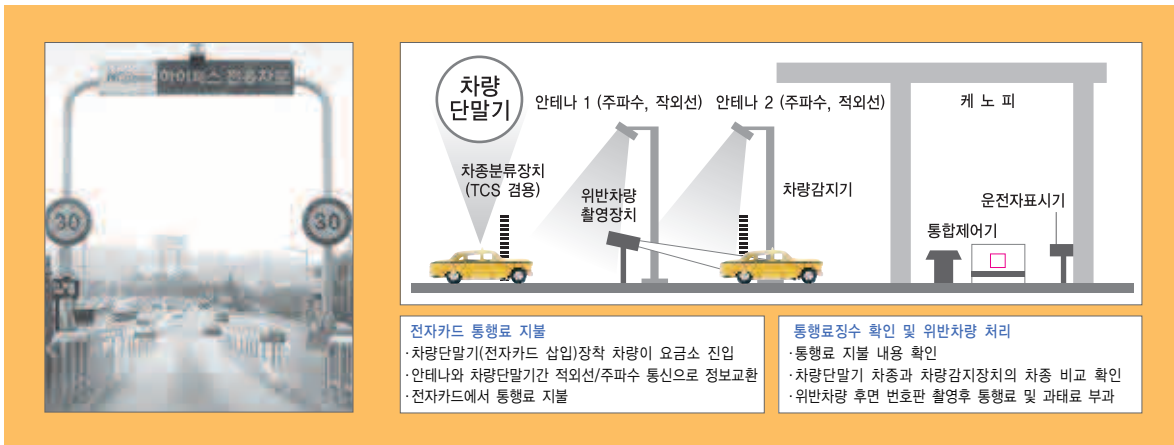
하이패스 전용차로

30

30

차량
단말기

안테나 1 (주파수, 작외선)

안테나 2 (주파수, 적외선)

케 노 피

차종분류장치
(TCS 겸용)

위반차량
촬영장치

차량감지기

운전자표시기

통합제어기

전자카드 통행료 지불
·차량단말기(전자카드 삽입)장착 차량이 요금소 진입
·안테나와 차량단말기간 적외선/주파수 통신으로 정보교환
·전자카드에서 통행료 지불

통행료징수 확인 및 위반차량 처리
·통행료 지불 내용 확인
·차량단말기 차종과 차량감지장치의 차종 비교 확인
·위반차량 후면 번호판 촬영후 통행료 및 과태료 부과